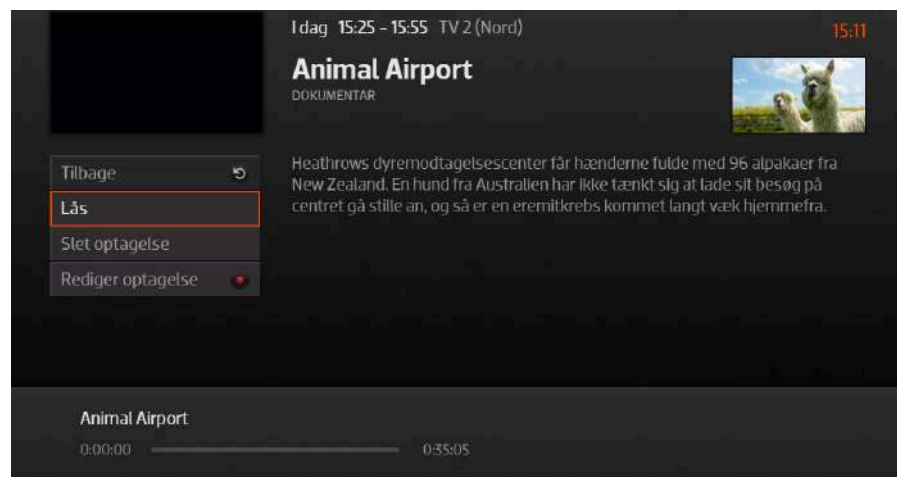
I dag 15:25 - 15:55 TV 2 (Nord)

15:11

Animal Airport

DOKUMENTAR

Tilbage

Lås

Slet optagelse

Rediger optagelse

Heathrows dyremodtagelsescenter får hænderne fulde med 96 alpakaer fra New Zealand. En hund fra Australien har ikke tænkt sig at lade sit besøg på centret gå stille an, og så er en eremitkrebs kommet langt væk hjemmefra.

Animal Airport

0:00:00

0:35:05